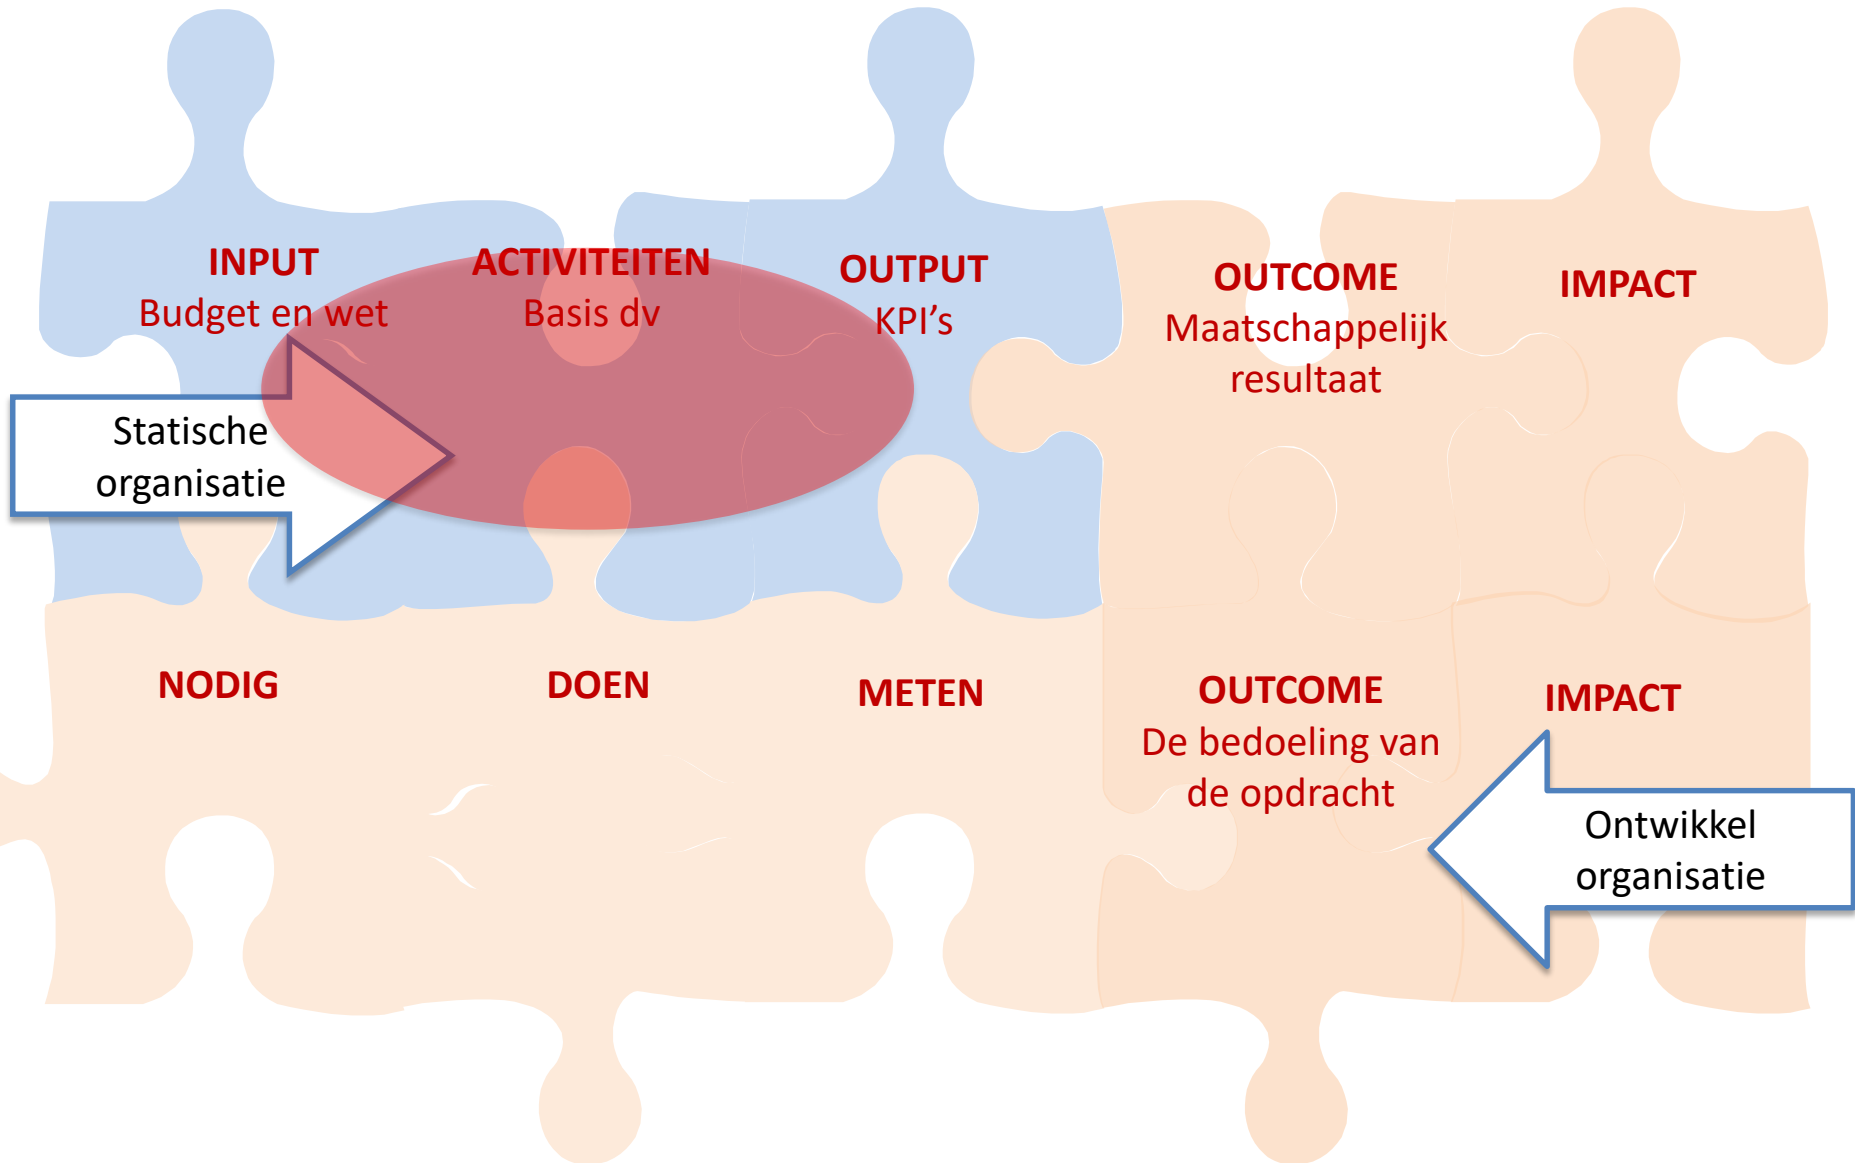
INPUT
Budget en wet

ACTIVITEITEN
Basis dv

OUTPUT
KPI's

OUTCOME
Maatschappelijk resultaat

IMPACT

Statische organisatie

NODIG

DOEN

METEN

OUTCOME
De bedoeling van de opdracht

IMPACT

Ontwikkel organisatie